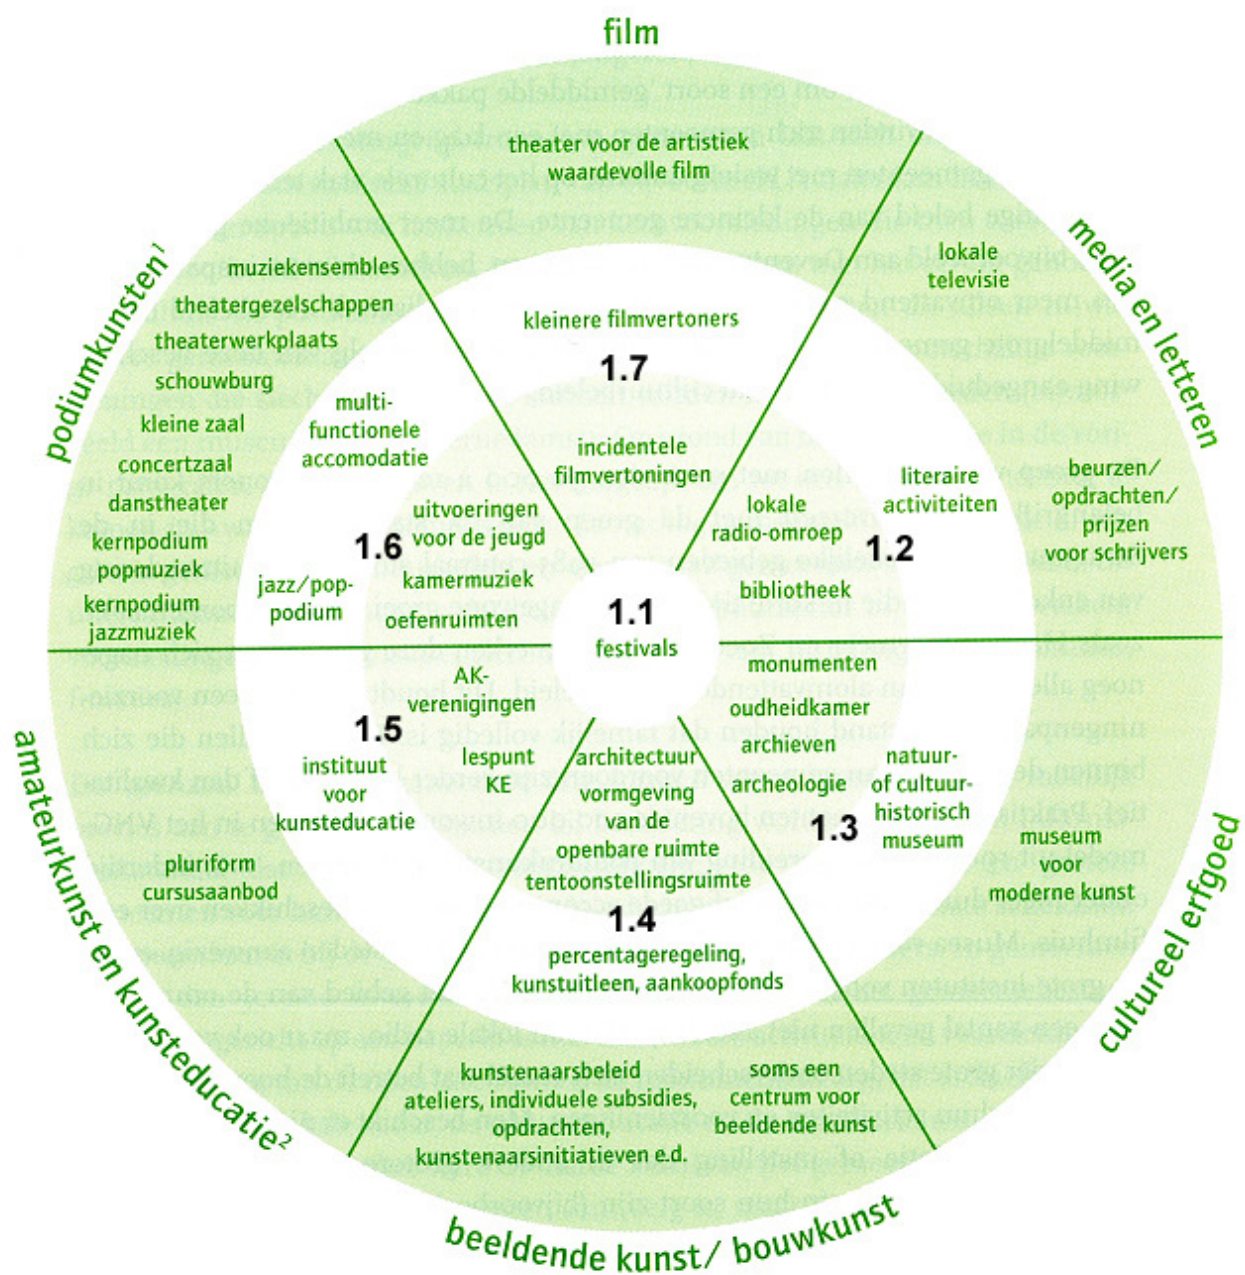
film

media en letteren

cultureel erfgoed

beeldende kunst/ bouwkunst

amateurkunst en kunsteducatie$^2$

podiumkunsten$^1$

theater voor de artistiek waardevolle film

kleinere filmvertoners

1.7

incidentele filmvertoningen

lokale televisie

literaire activiteiten

lokale radio-omroep

bibliotheek

1.2

beurzen/ opdrachten/ prijzen voor schrijvers

1.1

festivals

monumenten

oudheidkamer

archieven

archeologie

natuur- of cultuurhistorisch museum

1.3

museum voor moderne kunst

architectuur

vormgeving van de openbare ruimte

tentoonstellingsruimte

1.4

percentageregeling, kunstuitleen, aankoopfondsen

kunstenaarsbeleid ateliers, individuele subsidies, opdrachten, kunstenaarsinitiatieven e.d.

soms een centrum voor beeldende kunst

AK-verenigingen

lespunt KE

1.5

instituut voor kunsteducatie

pluriform cursusaanbod

muziekensembles

theatergezelschappen

theaterwerkplaats

schouwburg

kleine zaal

concertzaal

danstheater

kernpodium popmuziek

kernpodium jazzmuziek

multi-functionele accomodatie

uitvoeringen voor de jeugd

1.6

kamermuziek

oefenruimten

jazz/pop-podium